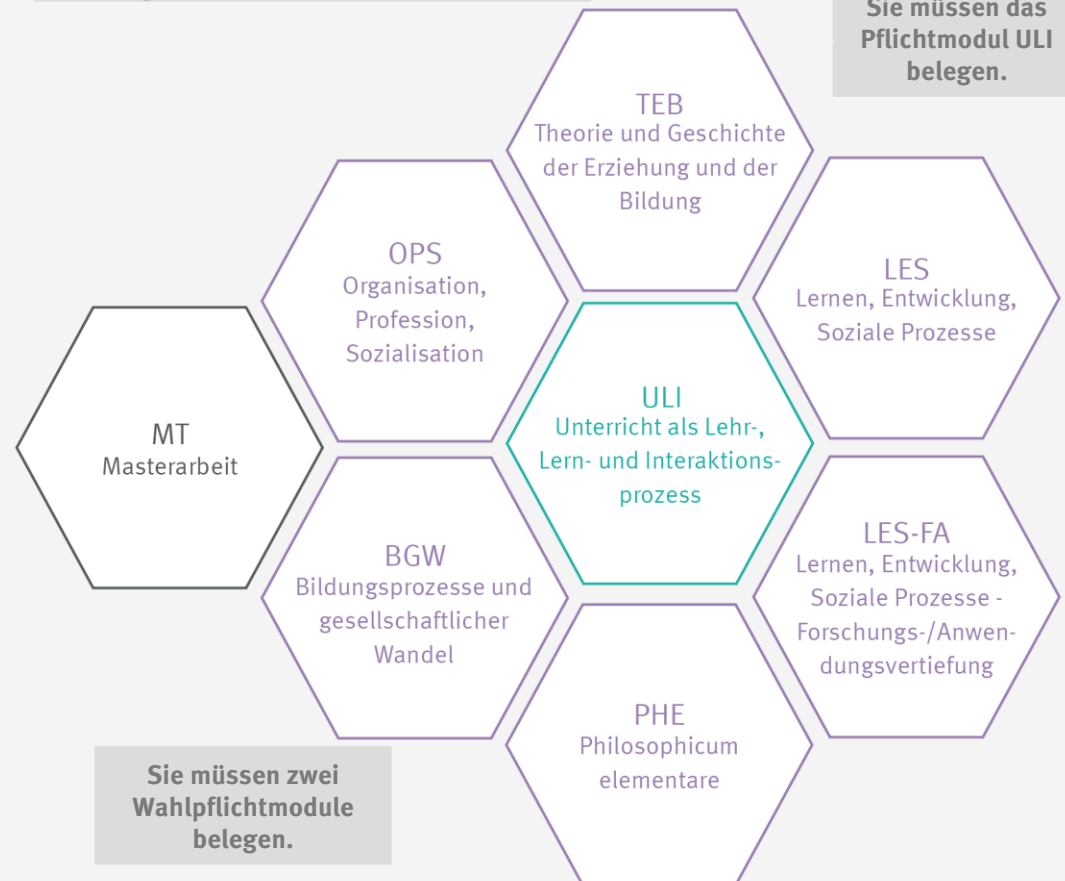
Sie müssen das Pflichtmodul ULI belegen.

TEB
Theorie und Geschichte der Erziehung und der Bildung

OPS
Organisation, Profession, Sozialisation

LES
Lernen, Entwicklung, Soziale Prozesse

MT
Masterarbeit

ULI
Unterricht als Lehr-, Lern- und Interaktionsprozess

BGW
Bildungsprozesse und gesellschaftlicher Wandel

LES-FA
Lernen, Entwicklung, Soziale Prozesse - Forschungs-/Anwendungsvertiefung

PHE
Philosophicum elementare

Sie müssen zwei Wahlpflichtmodule belegen.